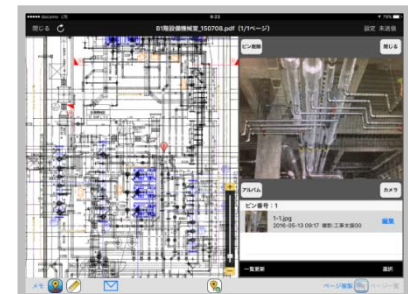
••••• docomo LTE 9:23 78%

閉じる

01階設備機械室_150708.pdf (1/1ページ)

設定 未送信

ピン削除

閉じる

アルバム

カメラ

ピン番号：1

1-1.jpg
2016-05-13 09:17 撮影：工事太郎00

編集

一覧更新

選択

メモ

ページ複製

ページ一覧